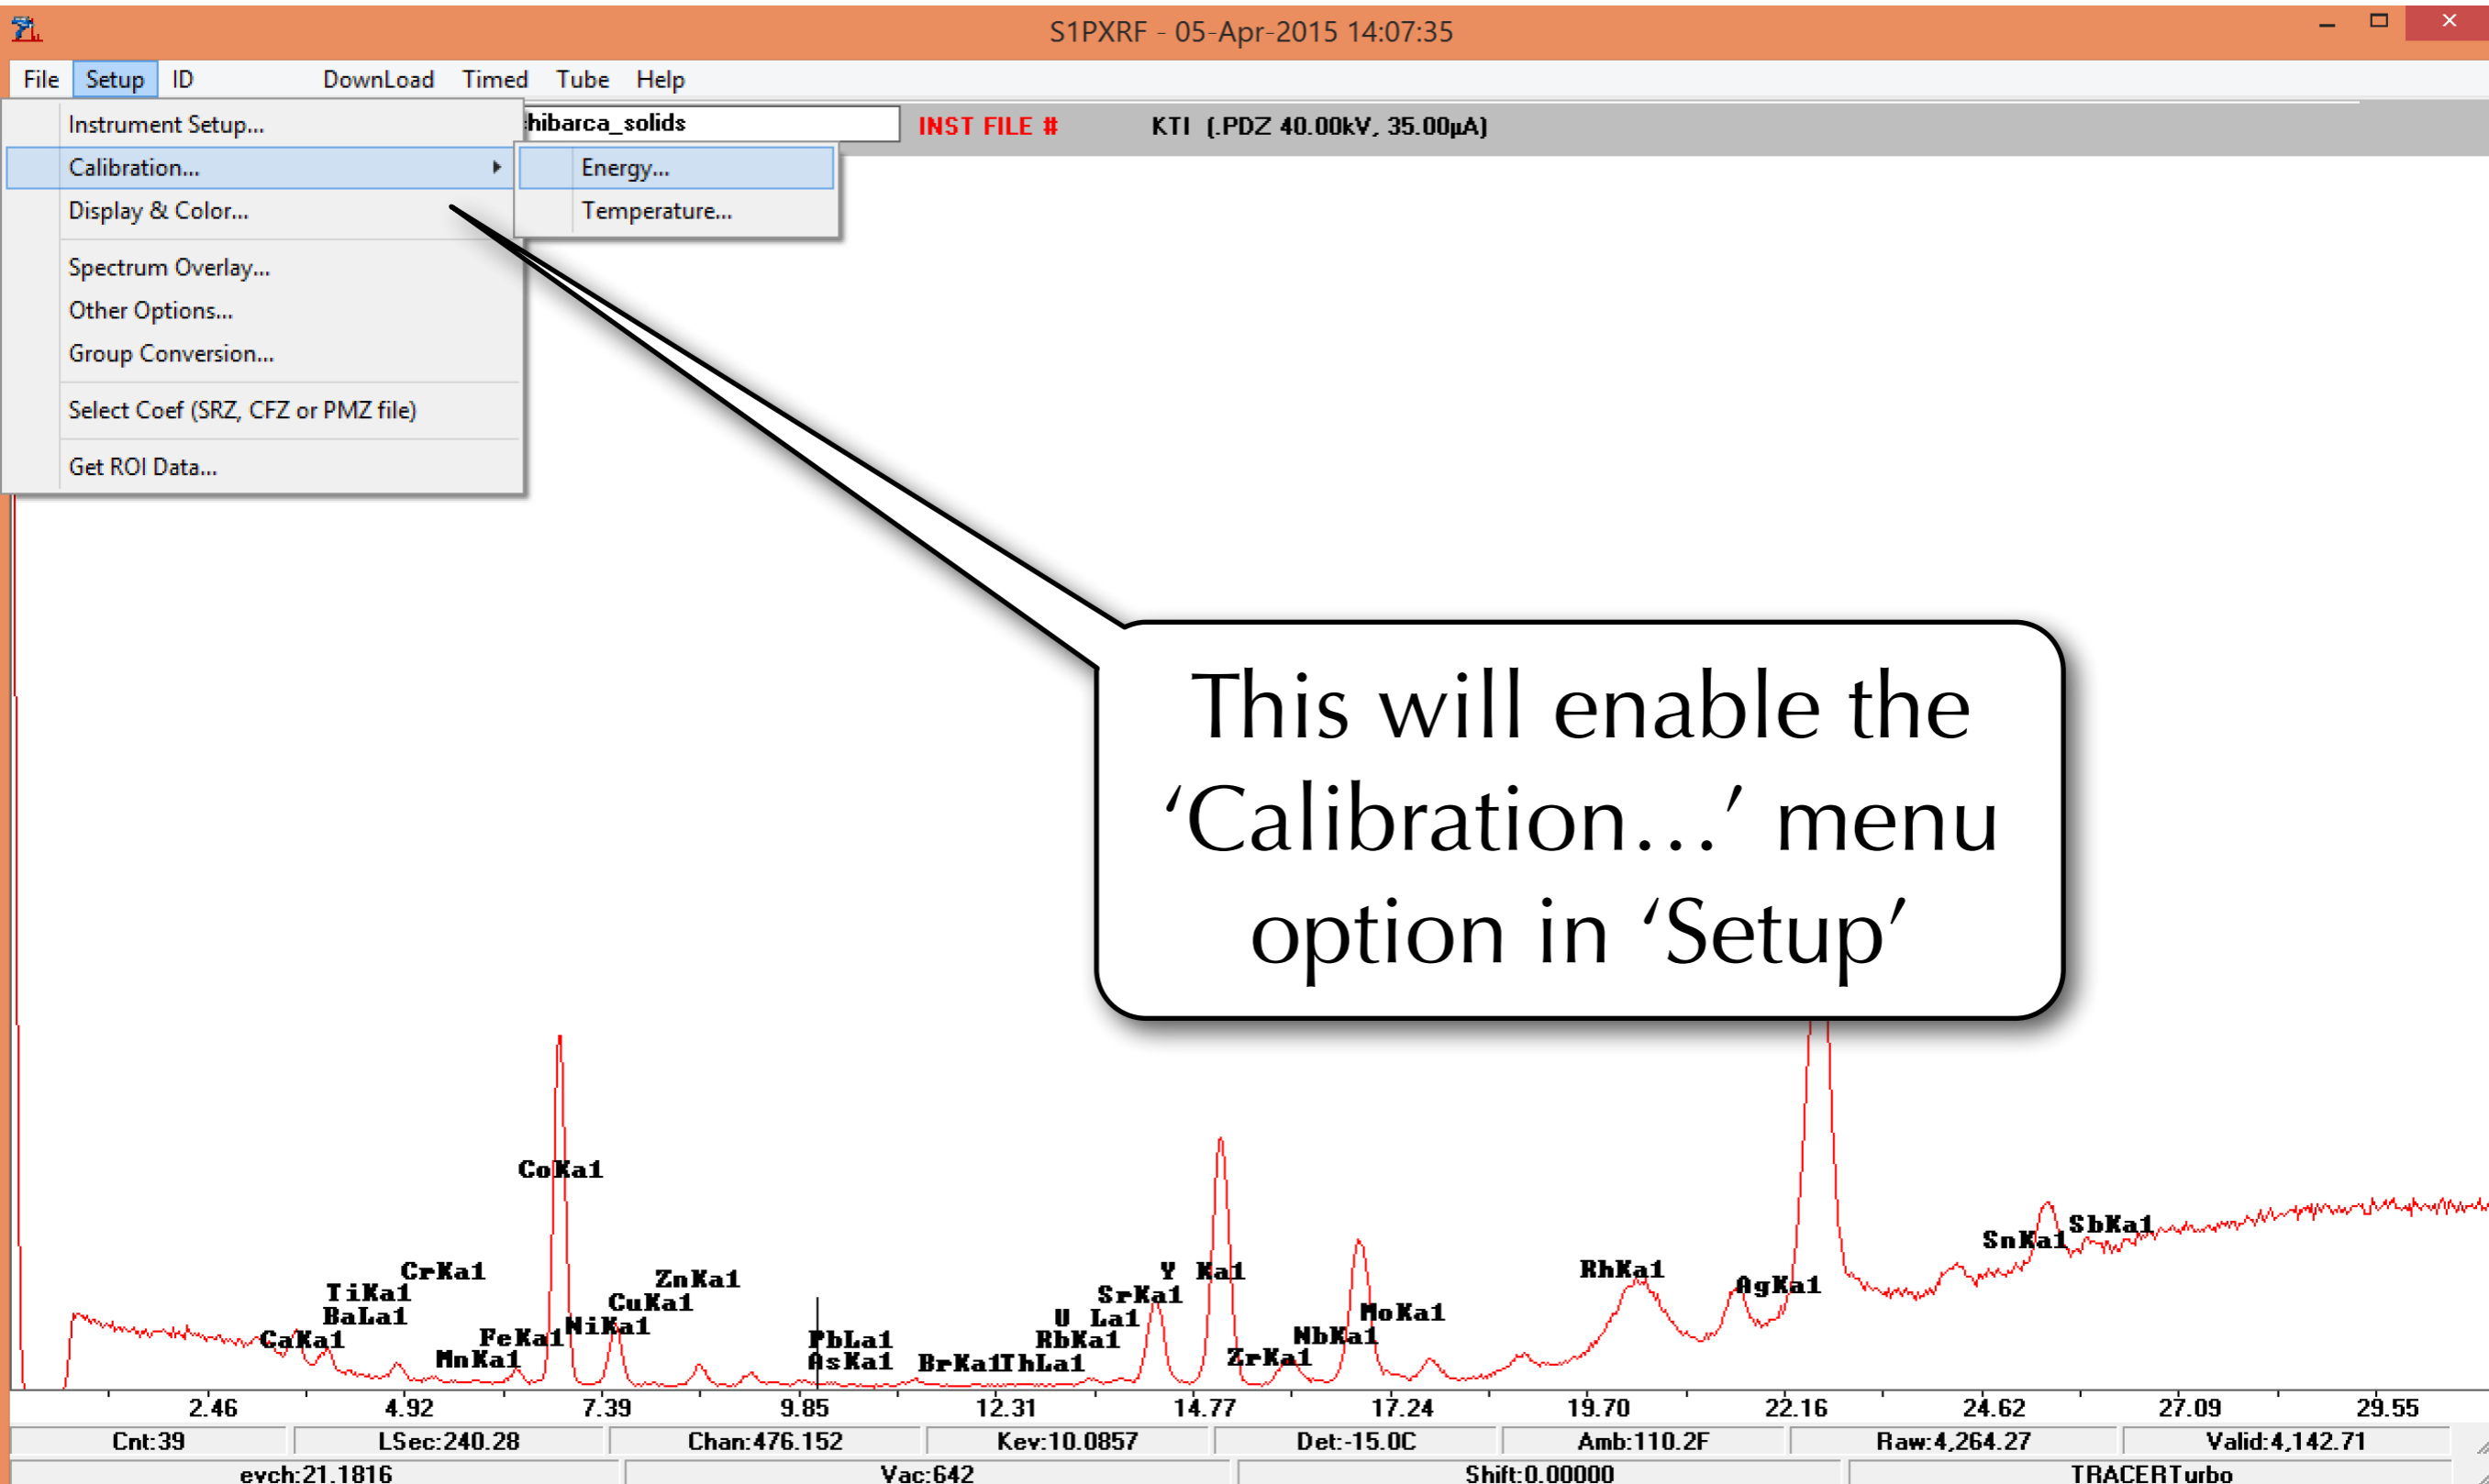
S1PXRF - 05-Apr-2015 14:07:35

File Setup ID DownLoad Timed Tube Help

Instrument Setup...
Calibration...
Display & Color...
Spectrum Overlay...
Other Options...
Group Conversion...
Select Coef (SRZ, CFZ or PMZ file)
Get ROI Data...

Energy...
Temperature...

hibarca_solids INST FILE # KTI (.PDZ 40.00kV, 35.00µA)

This will enable the ‘Calibration…’ menu option in ‘Setup’

CoKa1 CrKa1 TiKa1 BaLa1 CaKa1 MnKa1 FeKa1 NiKa1 CuKa1 ZnKa1 PbLa1 AsKa1 BrKa1 ThLa1 RbKa1 U La1 SrKa1 Y Ka1 ZrKa1 NbKa1 MoKa1 RhKa1 AgKa1 SnKa1 SbKa1

2.46 4.92 7.39 9.85 12.31 14.77 17.24 19.70 22.16 24.62 27.09 29.55

Cnt:39 LSec:240.28 Chan:476.152 Kev:10.0857 Det:-15.0C Amb:110.2F Raw:4,264.27 Valid:4,142.71

evch:21.1816 Vac:642 Shift:0.00000 TRACERTurbo